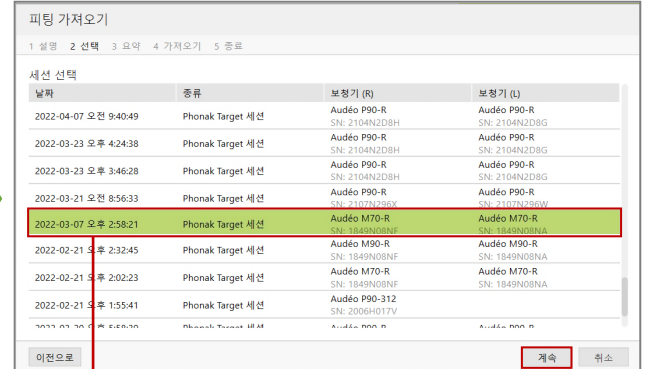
피팅 가져오기

1 설명 2 선택 3 요약 4 가져오기 5 종료

세션 선택

| 날짜 | 종류 | 보청기 (R) | 보청기 (L) |
|---|---|---|---|
| 2022-04-07 오전 9:40:49 | Phonak Target 세션 | Audéo P90-R SN: 2104N2D8H | Audéo P90-R SN: 2104N2D8G |
| 2022-03-23 오후 4:24:38 | Phonak Target 세션 | Audéo P90-R SN: 2104N2D8H | Audéo P90-R SN: 2104N2D8G |
| 2022-03-23 오후 3:46:28 | Phonak Target 세션 | Audéo P90-R SN: 2104N2D8H | Audéo P90-R SN: 2104N2D8G |
| 2022-03-21 오전 8:56:33 | Phonak Target 세션 | Audéo P90-R SN: 2107N296X | Audéo P90-R SN: 2107N296W |
| 2022-03-07 오후 2:58:21 | Phonak Target 세션 | Audéo M70-R SN: 1849N08NF | Audéo M70-R SN: 1849N08NA |
| 2022-02-21 오후 2:32:45 | Phonak Target 세션 | Audéo M90-R SN: 1849N08NF | Audéo M90-R SN: 1849N08NA |
| 2022-02-21 오후 2:02:23 | Phonak Target 세션 | Audéo M70-R SN: 1849N08NF | Audéo M70-R SN: 1849N08NA |
| 2022-02-21 오후 1:55:41 | Phonak Target 세션 | Audéo P90-312 SN: 2006H017V | |
| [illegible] | | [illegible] | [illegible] |

이전으로

계속 취소